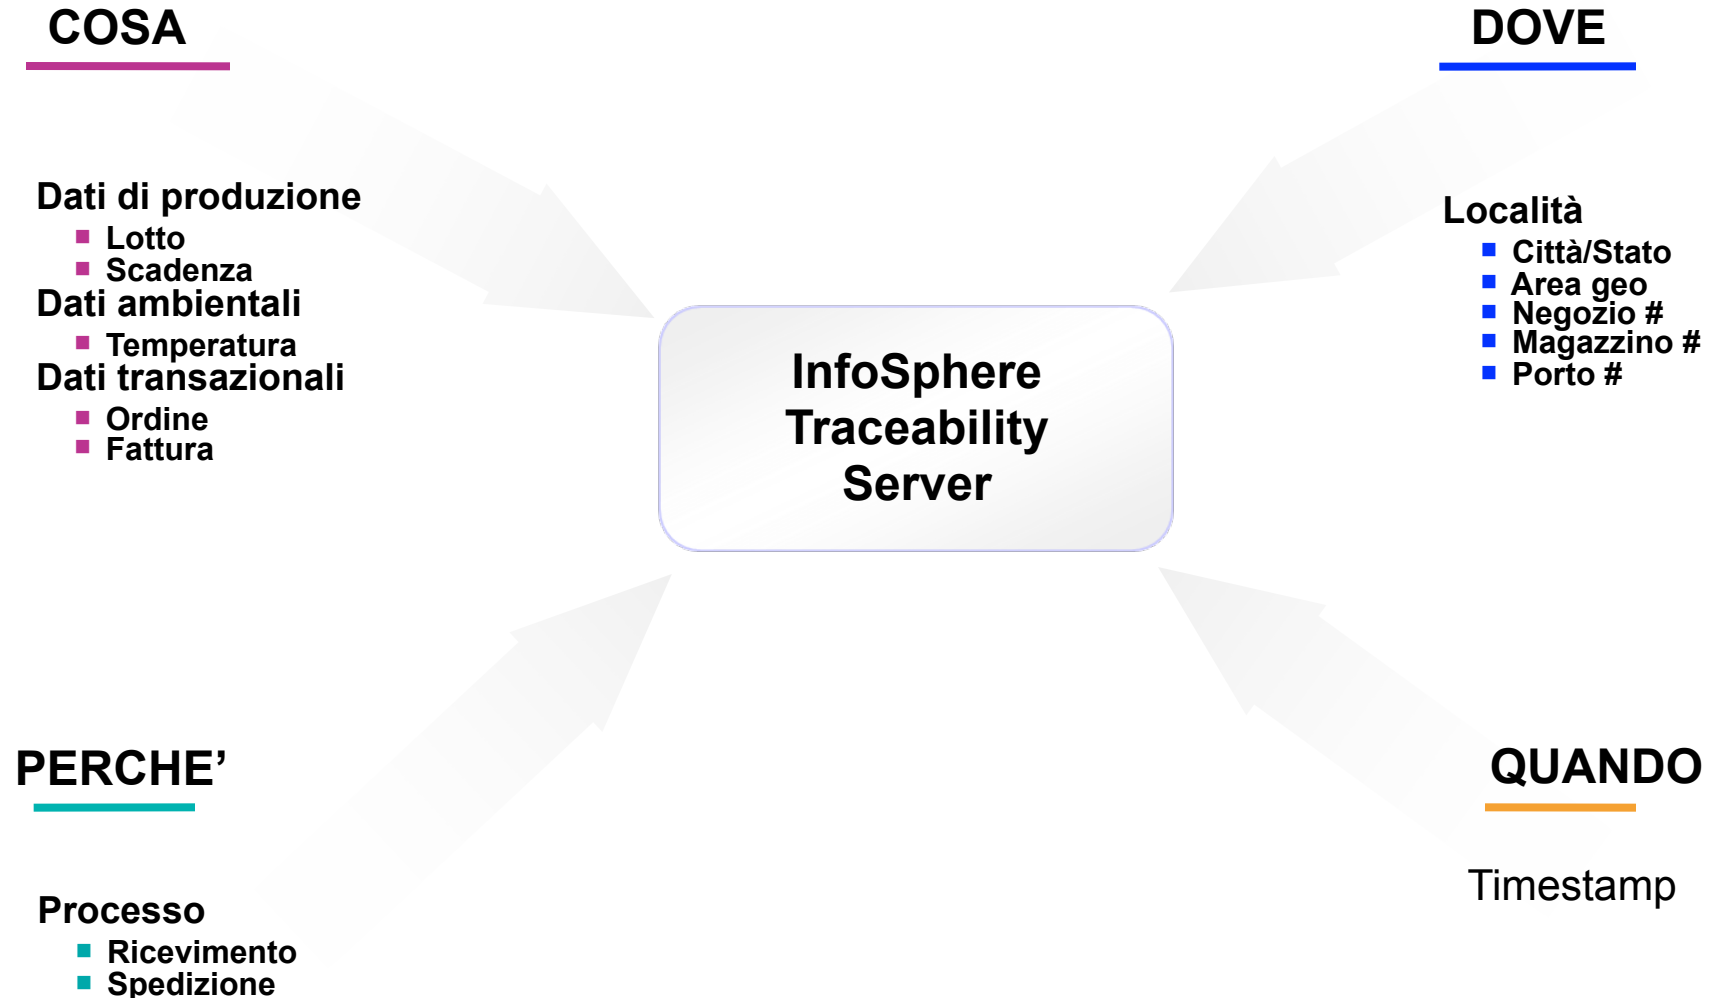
COSA

Dati di produzione
- Lotto
- Scadenza

Dati ambientali
- Temperatura

Dati transazionali
- Ordine
- Fattura

DOVE

Località
- Città/Stato
- Area geo
- Negozio #
- Magazzino #
- Porto #

InfoSphere Traceability Server

PERCHE'

Processo
- Ricevimento
- Spedizione

QUANDO

Timestamp